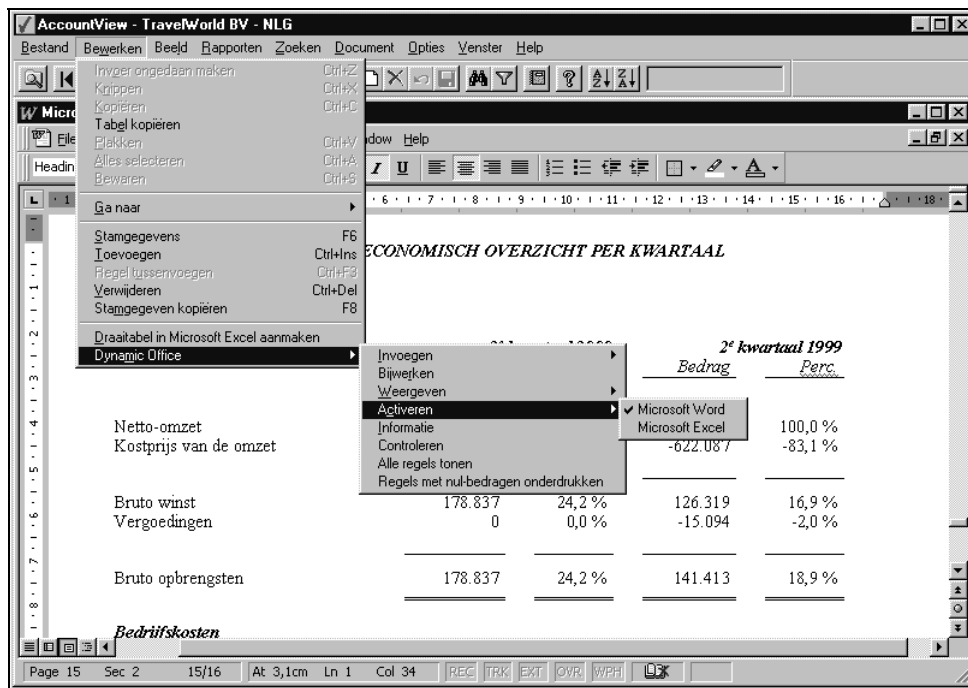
AccountView - TravelWorld BV - NLG

Bestand Bewerken Beeld Rapporten Zoeken Document Opties Venster Help

Invoer ongedaan maken Ctrl+Z
Knippen Ctrl+X
Kopiëren Ctrl+C
Tabel kopiëren
Plakken Ctrl+V
Alles selecteren Ctrl+A
Bewaren Ctrl+S
Ga naar
Stamgegevens F6
Toevoegen Ctrl+Ins
Regel tussenvoegen Ctrl+F3
Verwijderen Ctrl+Del
Stamgegeven kopiëren F8
Draaitabel in Microsoft Excel aanmaken
Dynamic Office

Invoegen
Bijwerken
Weergeven
Activeren
Informatie
Controleren
Alle regels tonen
Regels met nul-bedragen onderdrukken

Microsoft Word
Microsoft Excel

Micro
File
Headin
dow Help

ECONOMISCH OVERZICHT PER KWARTAAL

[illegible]
2e kwartaal 1999
Bedrag Perc.

| | | | | |
|---|---|---|---|---|
| Netto-omzet | | | | 100,0 % |
| Kostprijs van de omzet | | | -622.087 | -83,1 % |
| Bruto winst | 178.837 | 24,2 % | 126.319 | 16,9 % |
| Vergoedingen | 0 | 0,0 % | -15.094 | -2,0 % |
| Bruto opbrengsten | 178.837 | 24,2 % | 141.413 | 18,9 % |

Bedrijfskosten

Page 15 Sec 2 15/16 At 3,1cm Ln 1 Col 34 REC TRK EXT OVR WPH